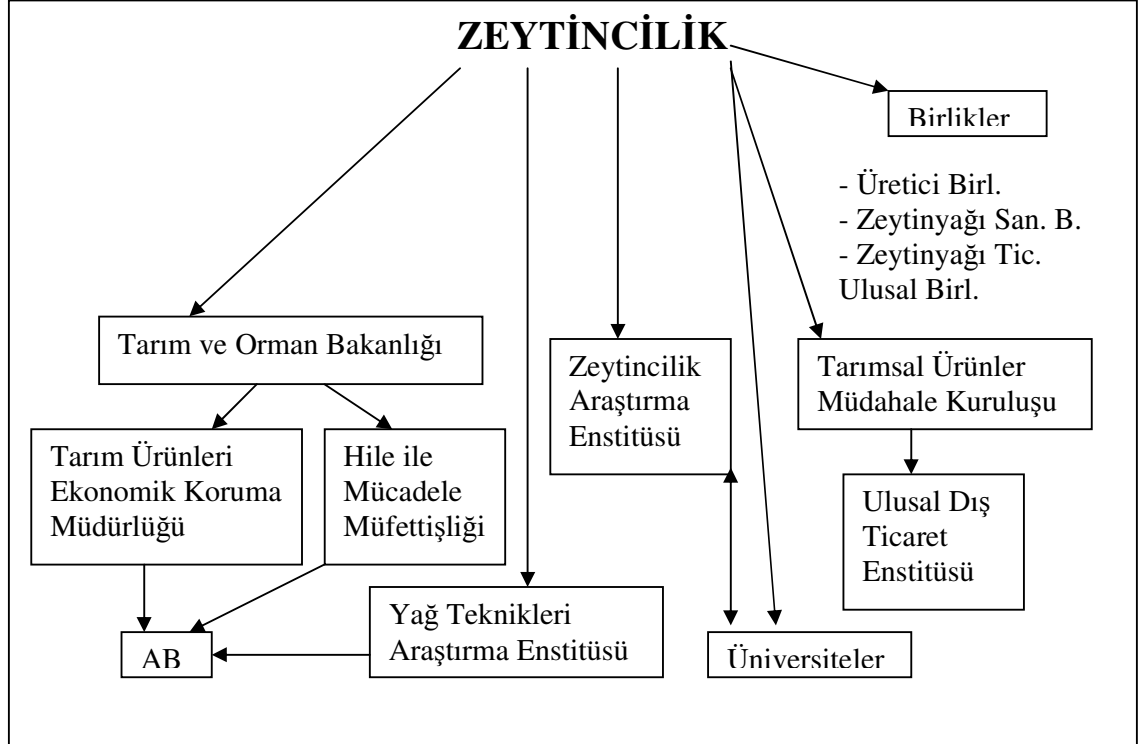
ZEYTİNCİLİK

Birlikler

- Üretici Birl.
- Zeytinyağı San. B.
- Zeytinyağı Tic. Ulusal Birl.

Tarım ve Orman Bakanlığı

Zeytincilik Araştırma Enstitüsü

Tarımsal Ürünler Müdahale Kuruluşu

Tarım Ürünleri Ekonomik Koruma Müdürlüğü

Hile ile Mücadele Müfettişliği

Ulusal Dış Ticaret Enstitüsü

Yağ Teknikleri Araştırma Enstitüsü

AB

Üniversiteler